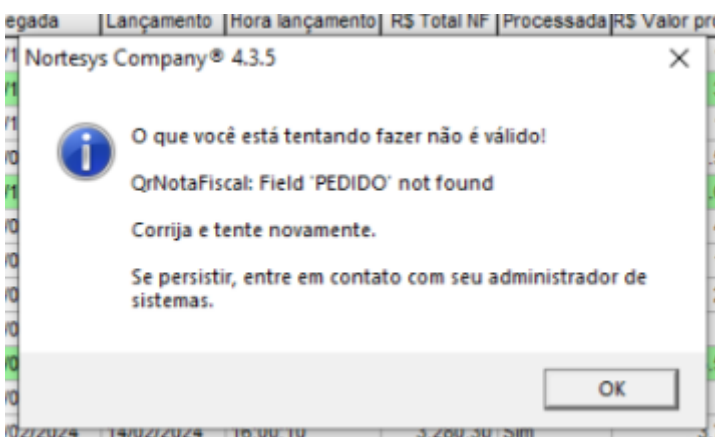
egada | Lançamento | Hora lançamento | R$ Total NF | Processada | R$ Valor pr

Nortesys Company® 4.3.5

O que você está tentando fazer não é válido!

QrNotaFiscal: Field 'PEDIDO' not found

Corrija e tente novamente.

Se persistir, entre em contato com seu administrador de sistemas.

OK

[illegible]/02/2024 | 14/02/2024 | 16:00:10 | 3.280,30 | Sim